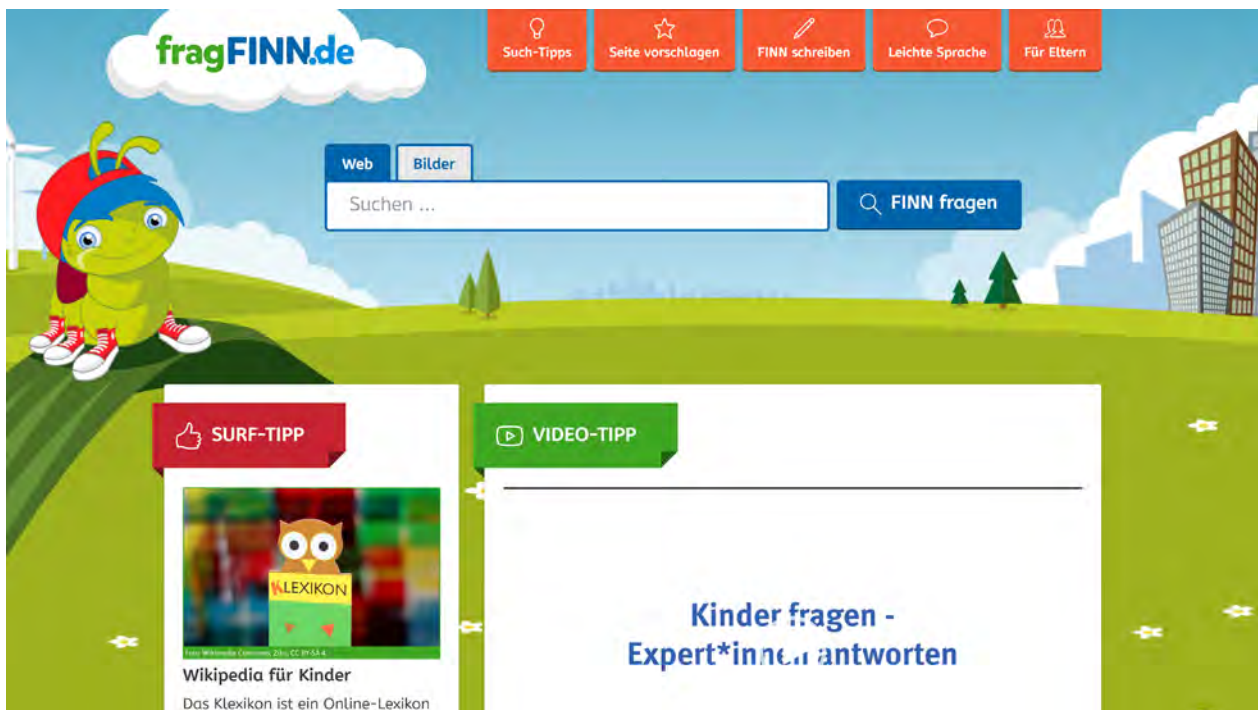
fragFINN.de

Such-Tipps
Seite vorschlagen
FINN schreiben
Leichte Sprache
Für Eltern

Web
Bilder
Suchen ...
FINN fragen

SURF-TIPP

KLEXIKON
Foto: Wikimedia Commons, Ziko, CC BY-SA 4

Wikipedia für Kinder
Das Klexikon ist ein Online-Lexikon

VIDEO-TIPP

Kinder fragen - Expert*innen antworten